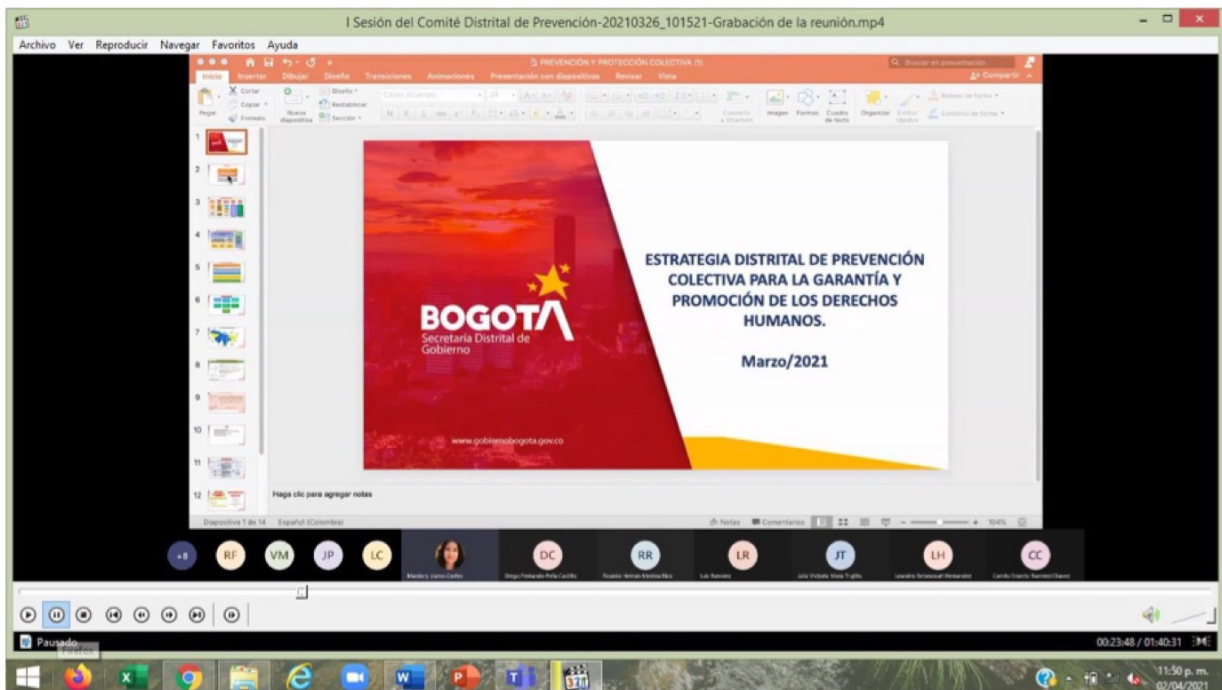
I Sesión del Comité Distrital de Prevención-20210326_101521-Grabación de la reunión.mp4

Archivo Ver Reproducir Navegar Favoritos Ayuda

PREVENCIÓN Y PROTECCIÓN COLECTIVA (1)

Q Buscar en presentación

Inicio Insertar Dibujar Diseño Transiciones Animaciones Presentación con diapositivas Revisar Vista

Compartir

Pegar Cortar Copiar Formato Nueva diapositiva Diseño Restablecer Sección

Imagen Formas Cuadro de texto Organizar

1 2 3 4 5 6 7 8 9 10 11 12

BOGOTA
Secretaría Distrital de Gobierno

www.gobiernobogota.gov.co

ESTRATEGIA DISTRITAL DE PREVENCIÓN COLECTIVA PARA LA GARANTÍA Y PROMOCIÓN DE LOS DERECHOS HUMANOS.

Marzo/2021

Haga clic para agregar notas

Diapositiva 1 de 14 Español (Colombia)

Notas Comentarios 104%

+8 RF VM JP LC DC RR LR JT LH CC

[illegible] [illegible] Diego Fernando Peña Castillo Ricardo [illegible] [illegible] Luis Ramírez Julio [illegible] Trujillo Leandro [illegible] Hernández Camilo Ernesto Ramírez Chaves

Pausado

00:23:48 / 01:40:31

11:50 p. m.
02/04/2021